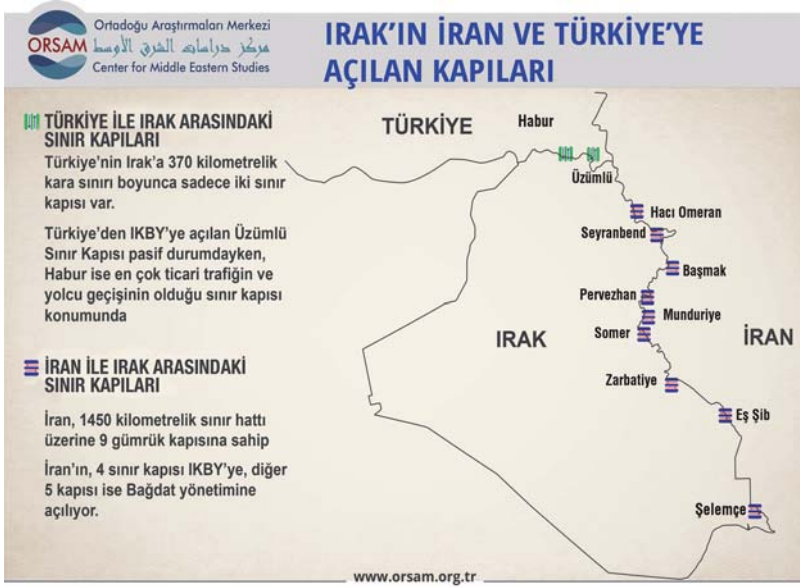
Ortadoğu Araştırmaları Merkezi
ORSAM مركز دراسات الشرق الأوسط
Center for Middle Eastern Studies

IRAK'IN İRAN VE TÜRKİYE'YE AÇILAN KAPILARI

TÜRKİYE İLE IRAK ARASINDAKİ SINIR KAPILARI

Türkiye'nin Irak'a 370 kilometrelik kara sınırı boyunca sadece iki sınır kapısı var.

Türkiye'den IKBY'ye açılan Üzümlü Sınır Kapısı pasif durumdayken, Habur ise en çok ticari trafiğin ve yolcu geçişinin olduğu sınır kapısı konumunda

İRAN İLE IRAK ARASINDAKİ SINIR KAPILARI

İran, 1450 kilometrelik sınır hattı üzerine 9 gümrük kapısına sahip

İran'ın, 4 sınır kapısı IKBY'ye, diğer 5 kapısı ise Bağdat yönetimine açılıyor.

TÜRKİYE
Habur
Üzümlü
Hacı Omeran
Seyranbend
Başmak
Pervezhan
Munduriye
Somer
IRAK
İRAN
Zarbatiye
Eş Şib
Şelemçe

www.orsam.org.tr